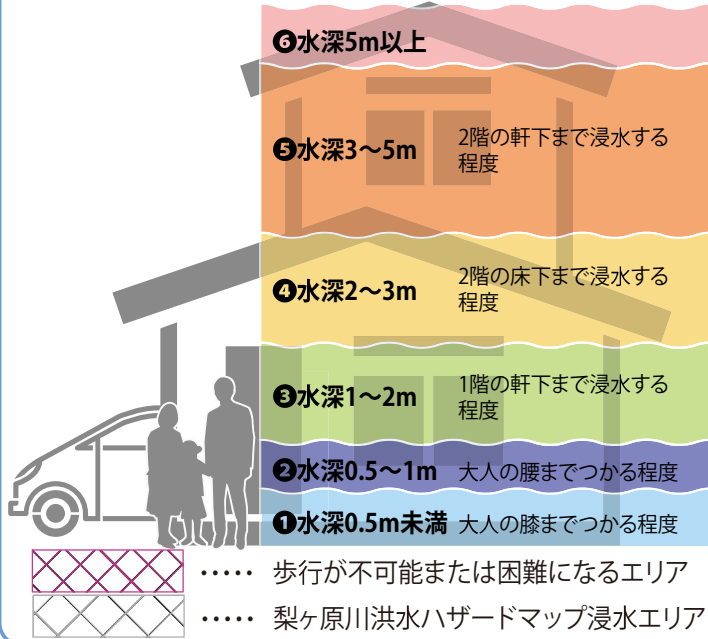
❻水深5m以上

❺水深3～5m 2階の軒下まで浸水する程度

❹水深2～3m 2階の床下まで浸水する程度

❸水深1～2m 1階の軒下まで浸水する程度

❷水深0.5～1m 大人の腰までつかる程度

❶水深0.5m未満 大人の膝までつかる程度

…… 歩行が不可能または困難になるエリア

…… 梨ヶ原川洪水ハザードマップ浸水エリア